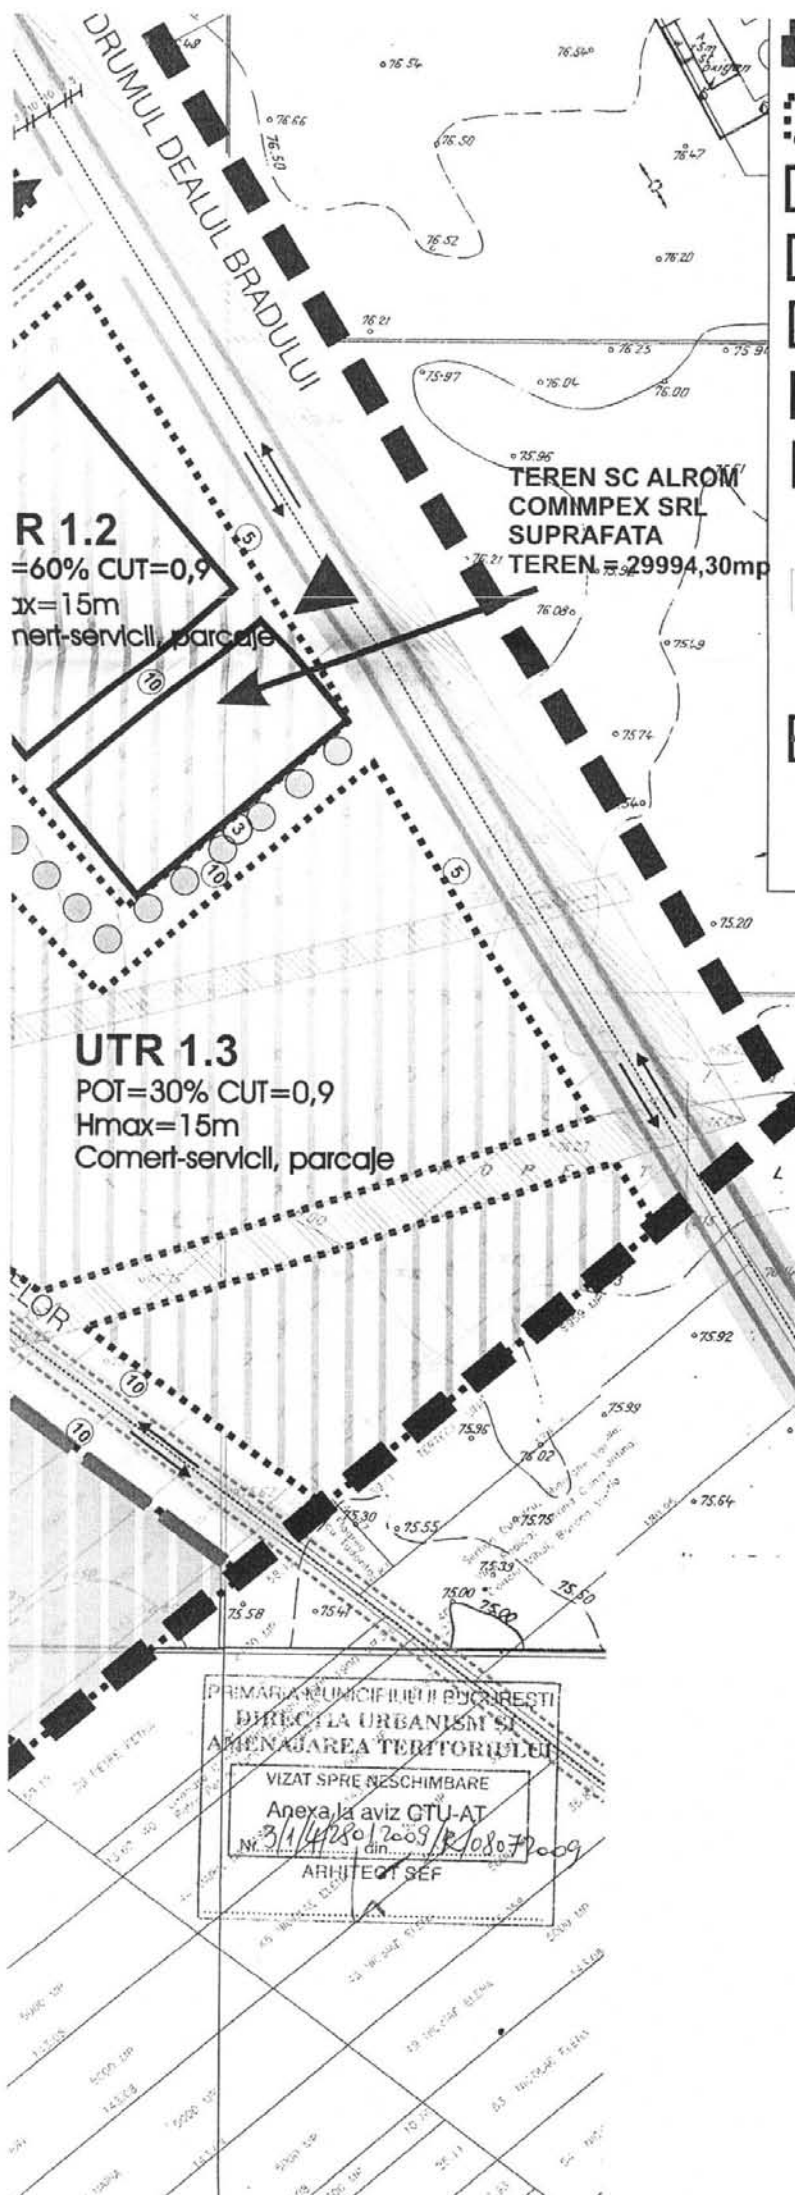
DRUMUL DEALUL BRADULUI

76.54
76.66
76.50
76.50
76.52
76.47
76.20
76.21
76.25
75.97
76.04
76.00
75.96

TEREN SC ALROM COMIMPEX SRL
SUPRAFATA
TEREN = 29994,30mp

R 1.2
=60% CUT=0,9
ax=15m
nert-servicii, parcaje

76.08
75.49
75.74
75.20

5
10
3
10
5

UTR 1.3
POT=30% CUT=0,9
Hmax=15m
Comert-servicii, parcaje

LOR
10
10
75.92
75.99
75.96
76.02
75.30
75.55
75.75
75.64
75.39
75.50
75.00
75.00
75.58
75.41

PRIMARIA MUNICIPIULUI BUCURESTI
DIRECTIA URBANISM SI AMENAJAREA TERITORIULUI
VIZAT SPRE NESCHIMBARE
Anexa la aviz GTU-AT
Nr. 3/1/4280/2009/R din 08.07.2009
ARHITECT SEF